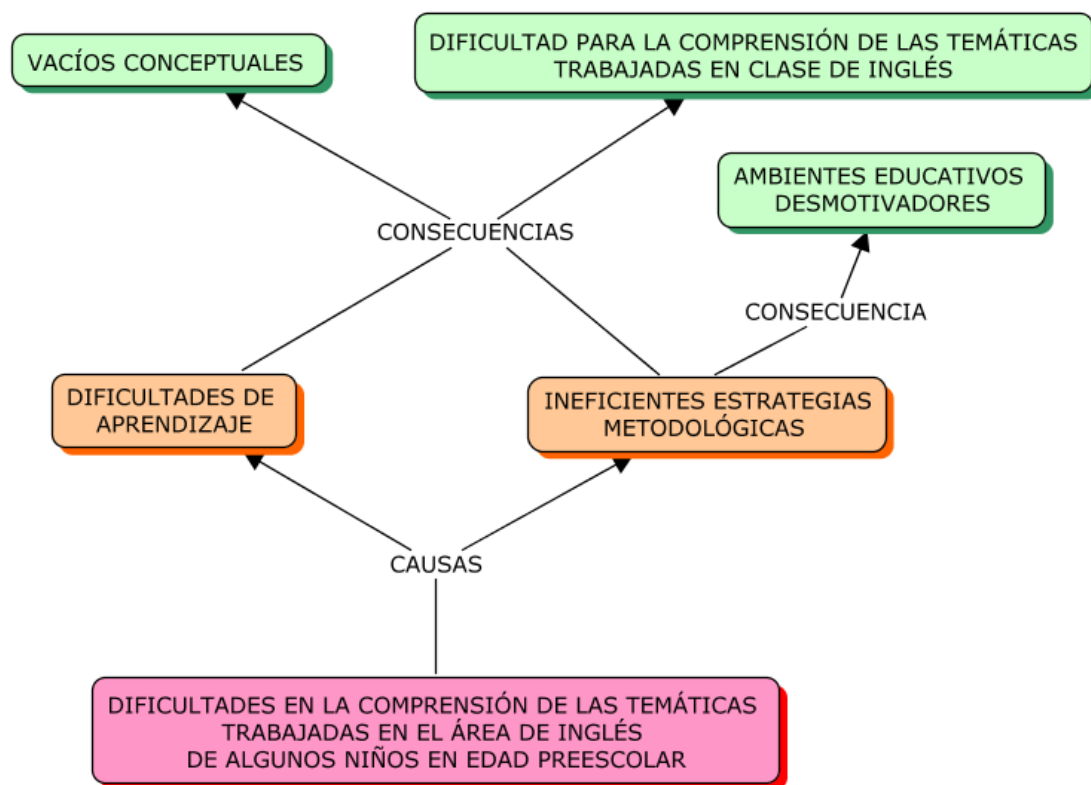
VACÍOS CONCEPTUALES

DIFICULTAD PARA LA COMPRENSIÓN DE LAS TEMÁTICAS TRABAJADAS EN CLASE DE INGLÉS

AMBIENTES EDUCATIVOS DESMOTIVADORES

CONSECUENCIAS

CONSECUENCIA

DIFICULTADES DE APRENDIZAJE

INEFICIENTES ESTRATEGIAS METODOLÓGICAS

CAUSAS

DIFICULTADES EN LA COMPRENSIÓN DE LAS TEMÁTICAS TRABAJADAS EN EL ÁREA DE INGLÉS DE ALGUNOS NIÑOS EN EDAD PREESCOLAR